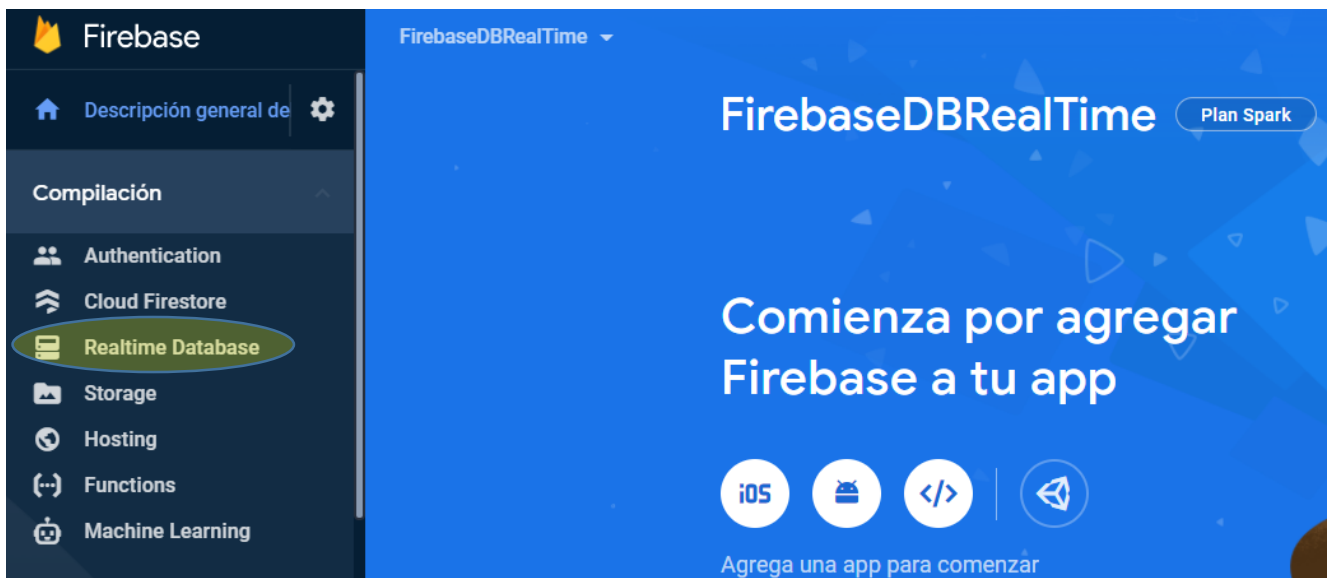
Firebase

Descripción general de

Compilación

Authentication
Cloud Firestore
Realtime Database
Storage
Hosting
Functions
Machine Learning

FirebaseDBRealTime

FirebaseDBRealTime Plan Spark

Comienza por agregar Firebase a tu app

iOS </>

Agrega una app para comenzar